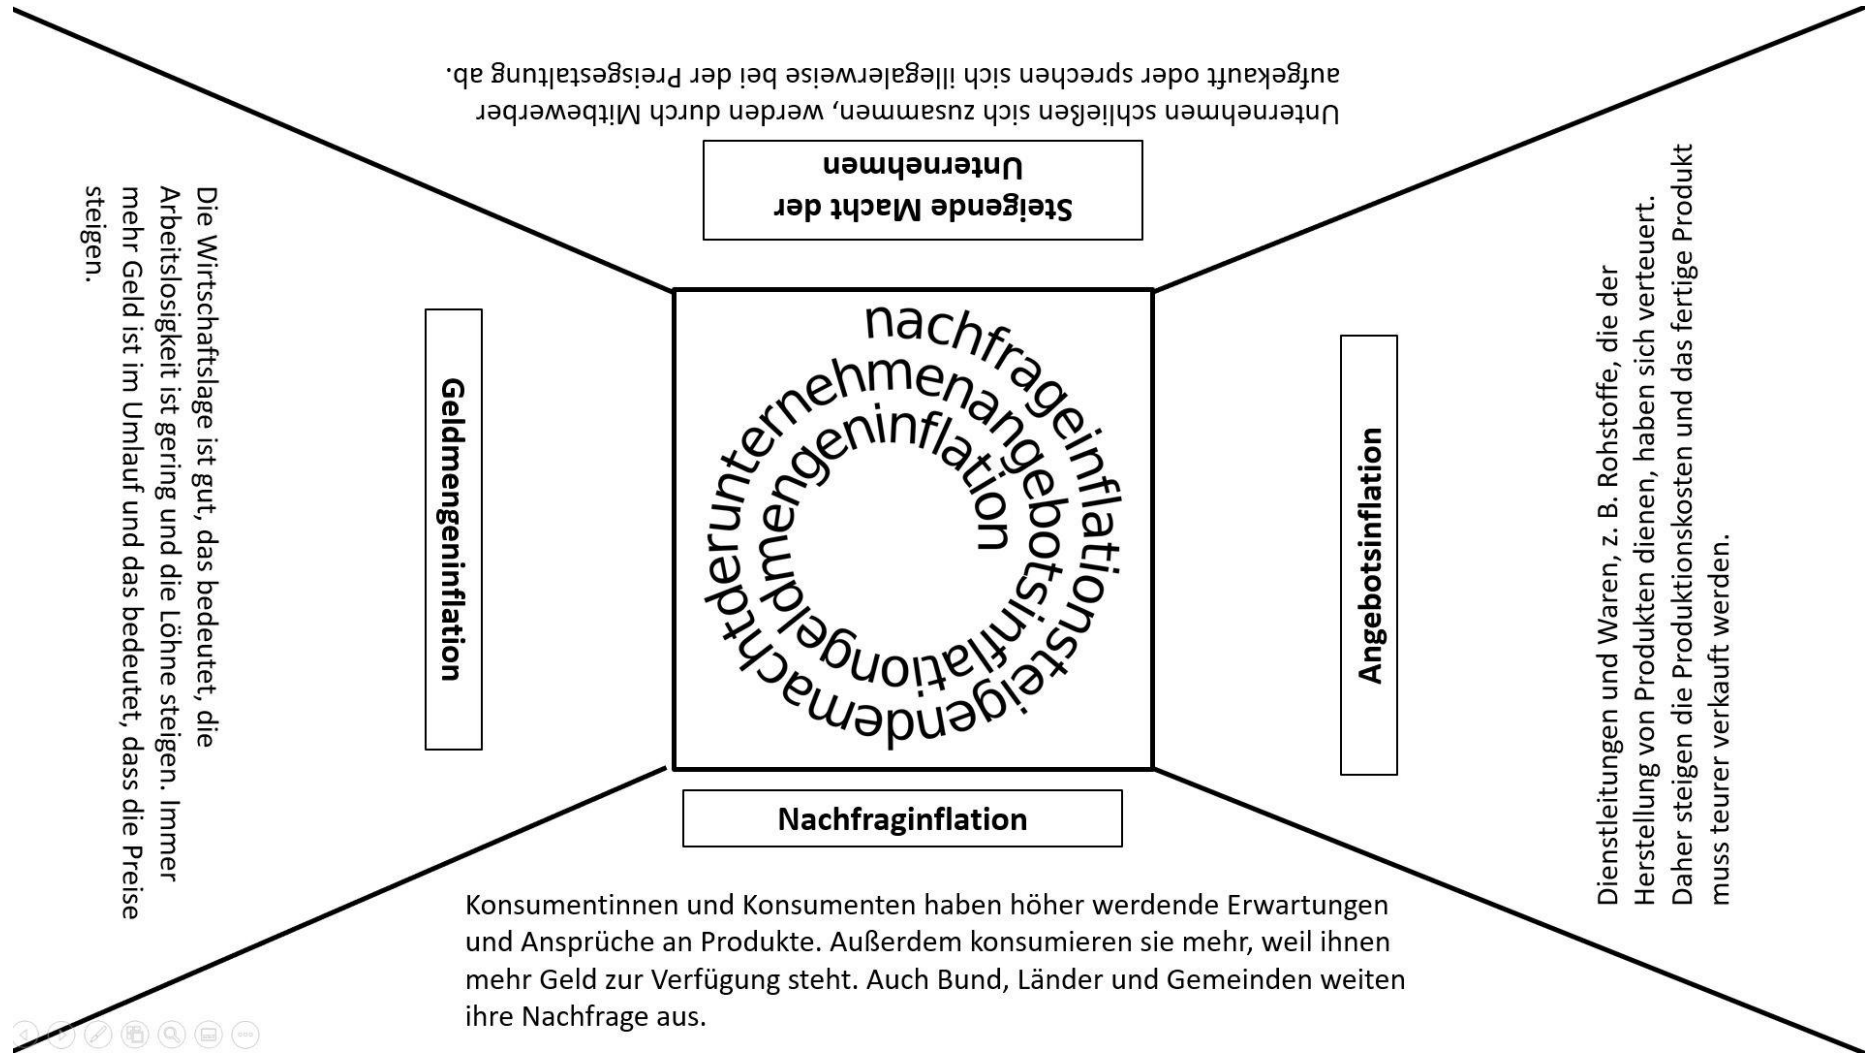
Unternehmen schließen sich zusammen, werden durch Mitbewerber aufgekauft oder sprechen sich illegalerweise bei der Preisgestaltung ab.

**Steigende Macht der Unternehmen**

Die Wirtschaftslage ist gut, das bedeutet, die Arbeitslosigkeit ist gering und die Löhne steigen. Immer mehr Geld ist im Umlauf und das bedeutet, dass die Preise steigen.

**Geldmengeninflation**

nachfrageinflationangebotsinflationsteigendemachtderunternehmengeldmengeninflation

**Angebotsinflation**

Dienstleitungen und Waren, z. B. Rohstoffe, die der Herstellung von Produkten dienen, haben sich verteuert. Daher steigen die Produktionskosten und das fertige Produkt muss teurer verkauft werden.

**Nachfraginflation**

Konsumentinnen und Konsumenten haben höher werdende Erwartungen und Ansprüche an Produkte. Außerdem konsumieren sie mehr, weil ihnen mehr Geld zur Verfügung steht. Auch Bund, Länder und Gemeinden weiten ihre Nachfrage aus.